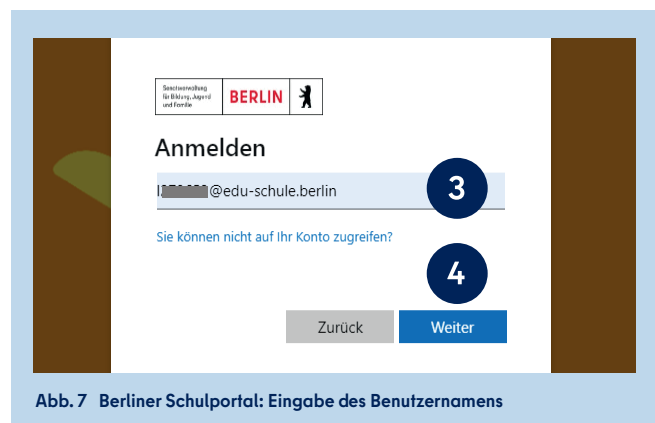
Senatsverwaltung für Bildung, Jugend und Familie | BERLIN

Anmelden

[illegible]@edu-schule.berlin

3

Sie können nicht auf Ihr Konto zugreifen?

4

Zurück | Weiter

Abb. 7 Berliner Schulportal: Eingabe des Benutzernamens